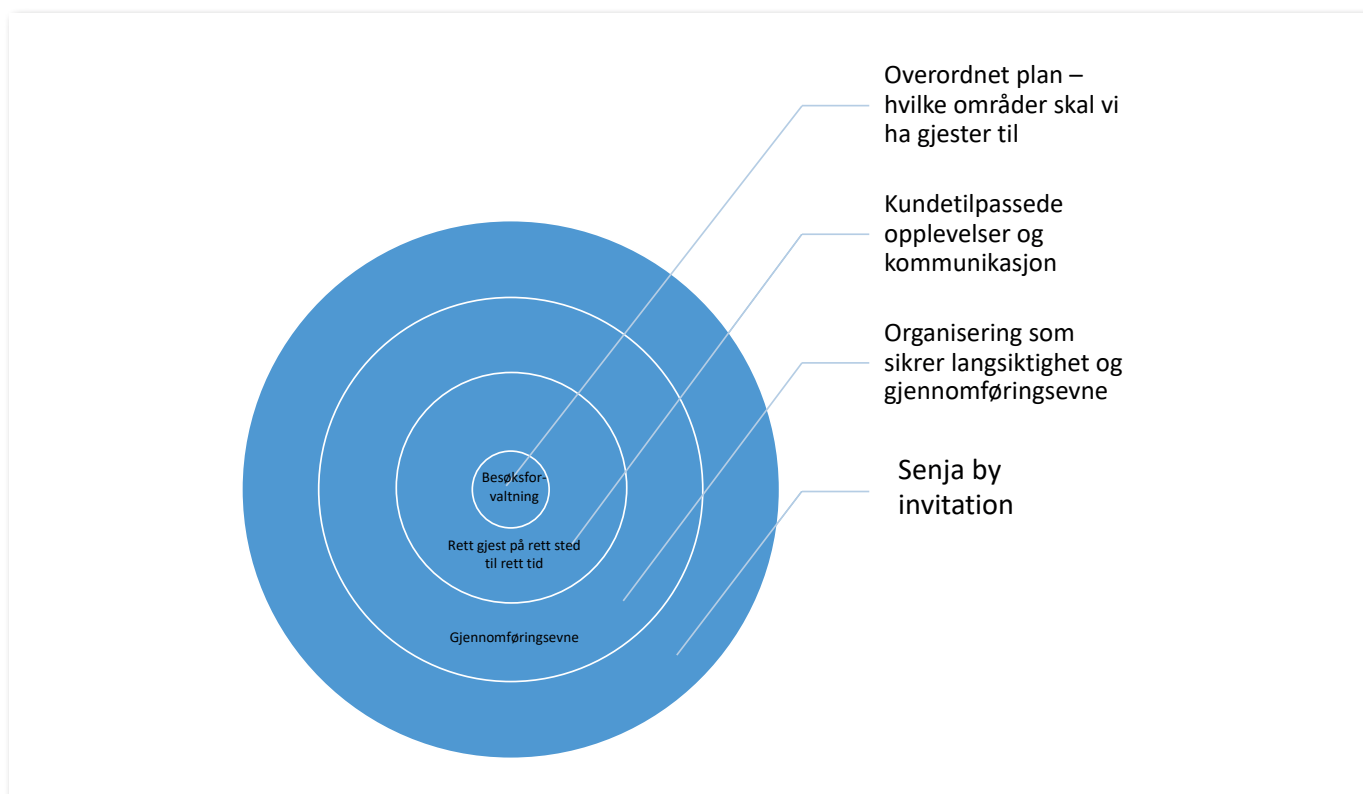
Besøksforvaltning

Rett gjest på rett sted til rett tid

Gjennomføringsevne

Overordnet plan – hvilke områder skal vi ha gjester til

Kundetilpassede opplevelser og kommunikasjon

Organisering som sikrer langsiktighet og gjennomføringsevne

Senja by invitation